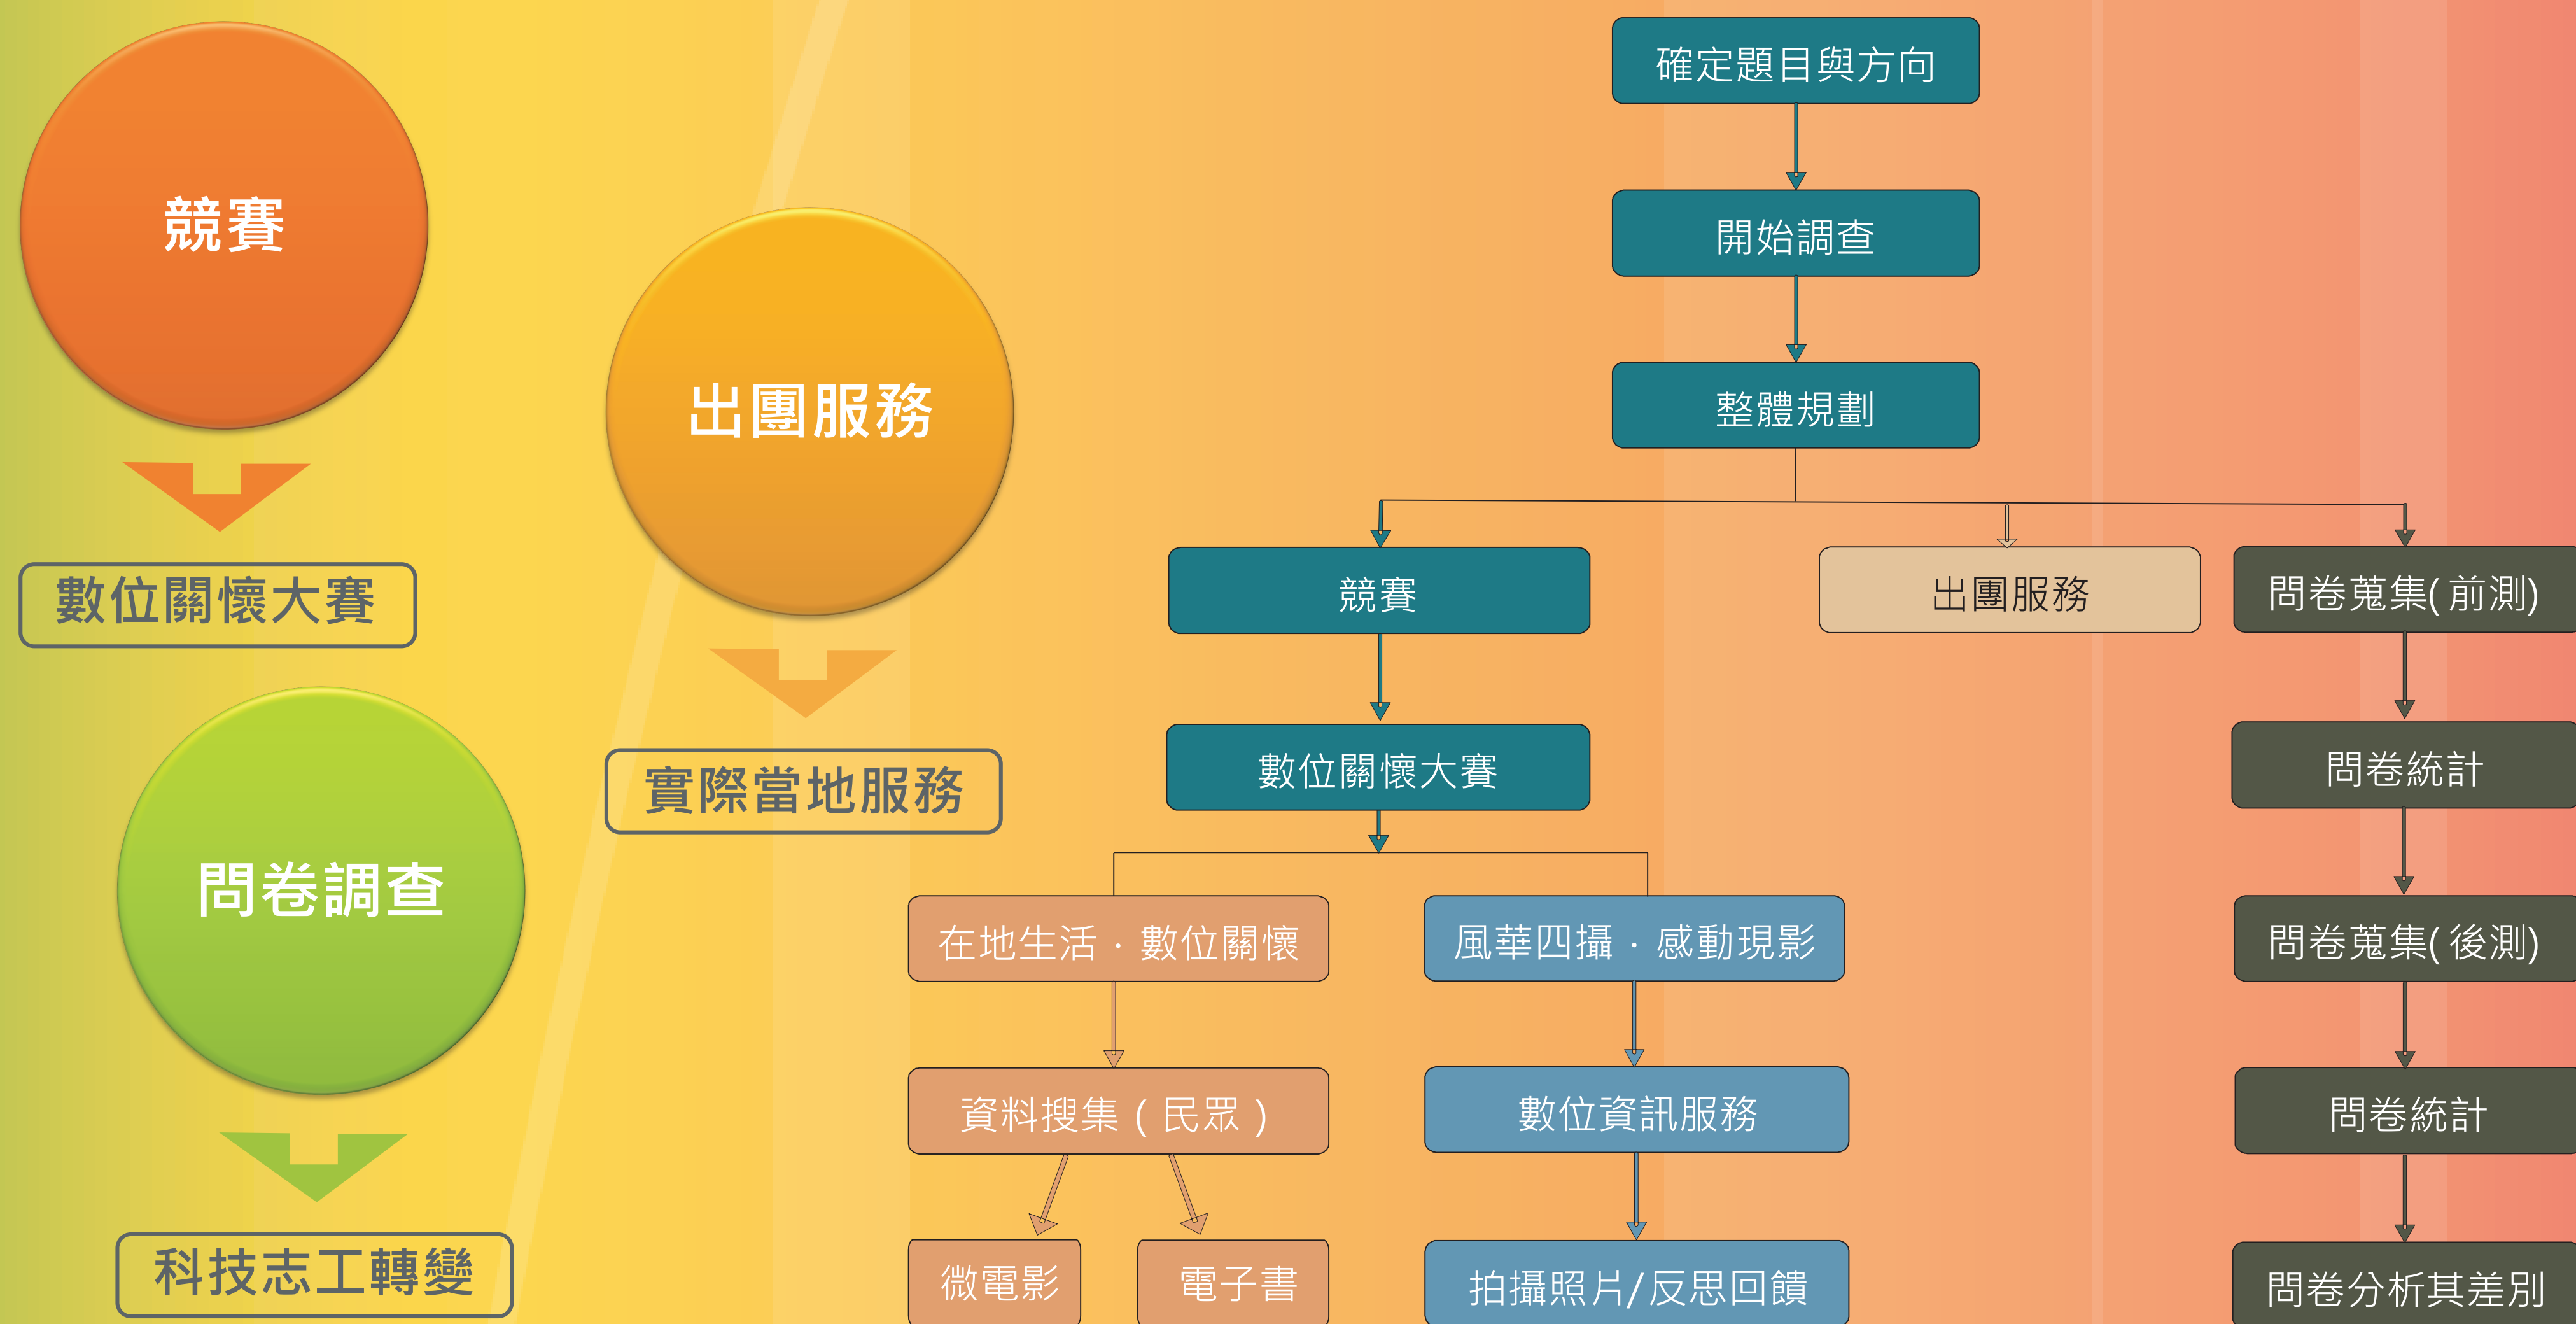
競賽

數位關懷大賽

出團服務

實際當地服務

問卷調查

科技志工轉變

確定題目與方向

開始調查

整體規劃

競賽

出團服務

問卷蒐集(前測)

數位關懷大賽

問卷統計

在地生活．數位關懷

風華四攝．感動現影

問卷蒐集(後測)

資料搜集（民眾）

數位資訊服務

問卷統計

微電影

電子書

拍攝照片/反思回饋

問卷分析其差別